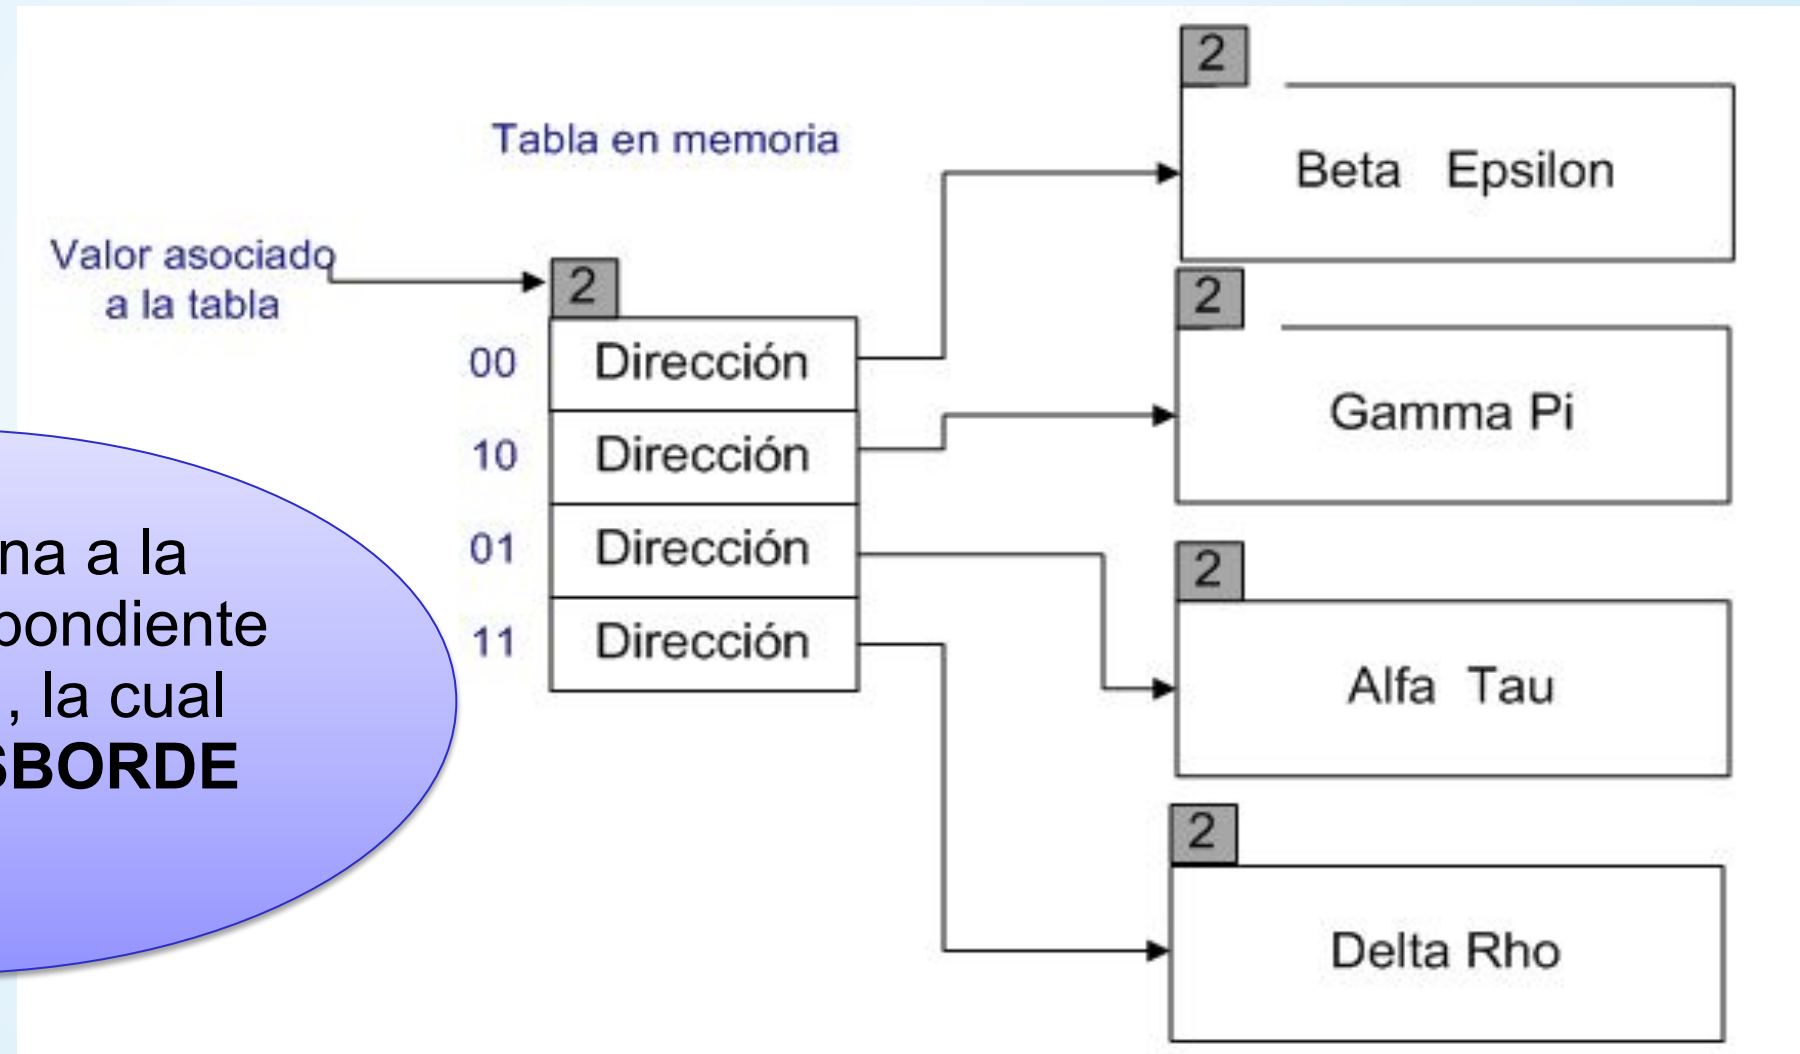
Tabla en memoria

Valor asociado a la tabla

2

| | |
|---|---|
| 00 | Dirección |
| 10 | Dirección |
| 01 | Dirección |
| 11 | Dirección |

2
Beta Epsilon

2
Gamma Pi

2
Alfa Tau

2
Delta Rho

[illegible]na a la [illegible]pondiente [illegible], la cual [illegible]SBORDE